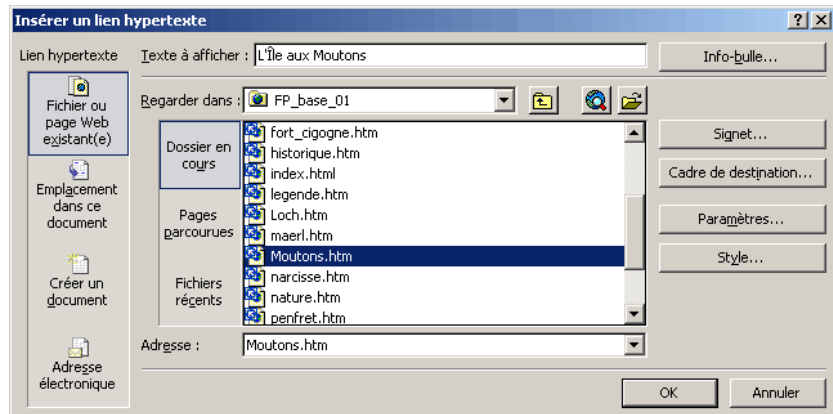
Insérer un lien hypertexte

?
X

Lien hypertexte

Fichier ou page Web existant(e)

Emplacement dans ce document

Créer un document

Adresse électronique

Texte à afficher : L'Île aux Moutons

Info-bulle...

Regarder dans : FP_base_01

Dossier en cours

Pages parcourues

Fichiers récents

fort_cigogne.htm
historique.htm
index.html
legende.htm
Loch.htm
maerl.htm
Moutons.htm
narcisse.htm
nature.htm
penfret.htm

Signet...

Cadre de destination...

Paramètres...

Style...

Adresse : Moutons.htm

OK

Annuler